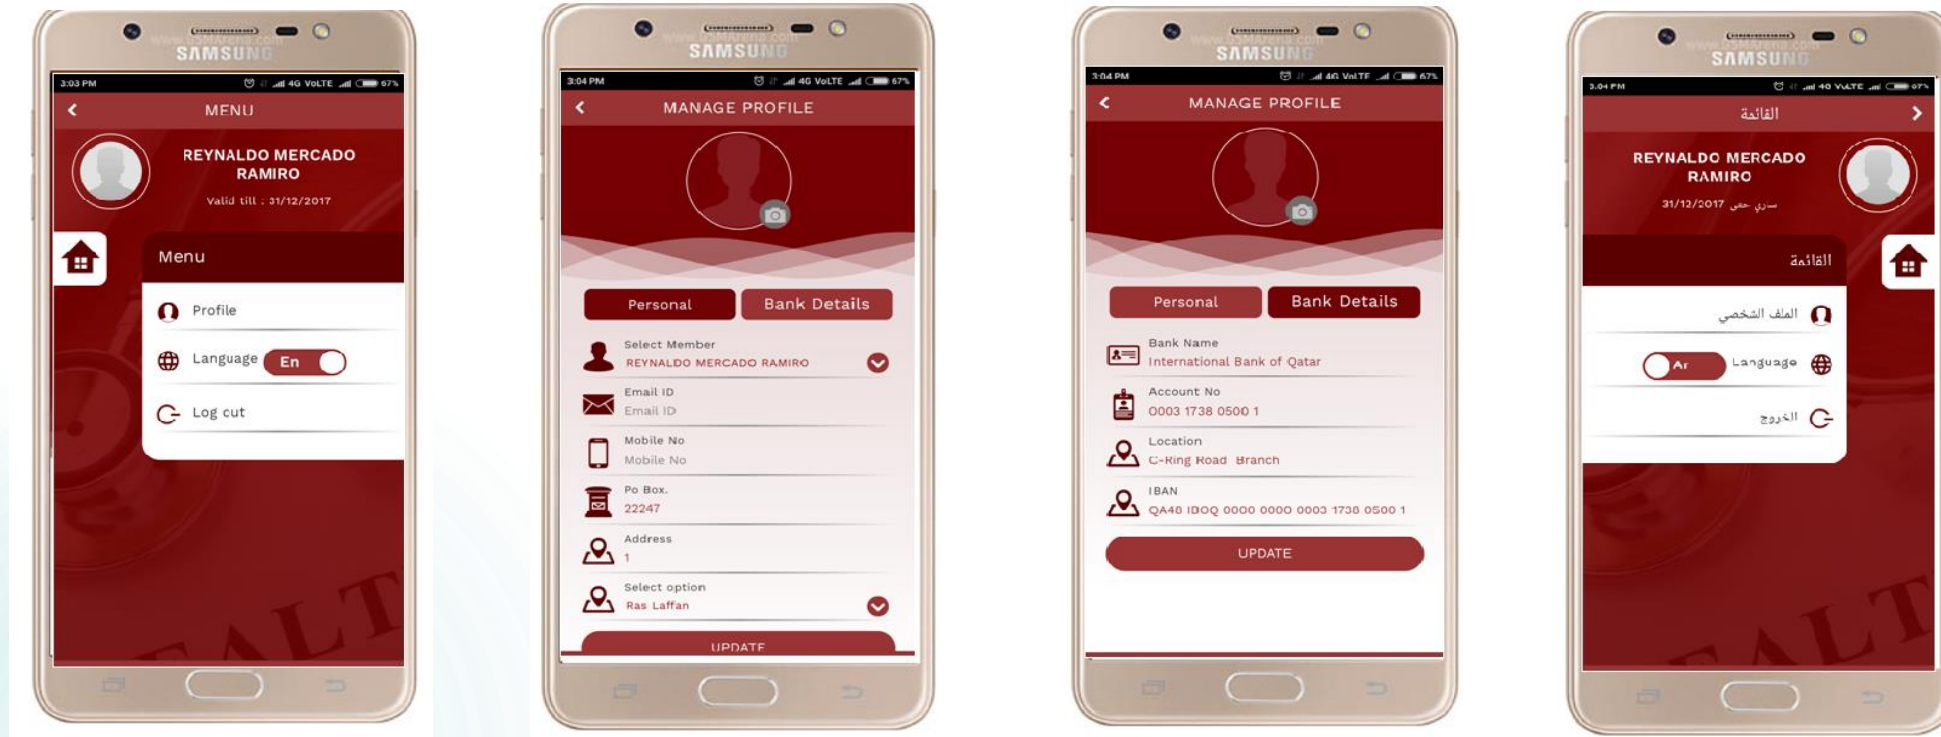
SAMSUNG

3:03 PM 4G VoLTE 67%

MENU

REYNALDO MERCADO RAMIRO

Valid till : 31/12/2017

Menu

Profile

Language En

Log out

SAMSUNG

3:04 PM 4G VoLTE 67%

MANAGE PROFILE

Personal

Bank Details

Select Member
REYNALDO MERCADO RAMIRO

Email ID
Email ID

Mobile No
Mobile No

Po Box.
22247

Address
1

Select option
Ras Laffan

UPDATE

SAMSUNG

3:04 PM 4G VoLTE 67%

MANAGE PROFILE

Personal

Bank Details

Bank Name
International Bank of Qatar

Account No
0003 1738 0500 1

Location
C-Ring Road Branch

IBAN
QA48 IBOQ 0000 0000 0003 1738 0500 1

UPDATE

SAMSUNG

3:04 PM 4G VoLTE 67%

القائمة

REYNALDO MERCADO RAMIRO

31/12/2017 ساري حتى

القائمة

الملف الشخصي

Ar Language

الخروج